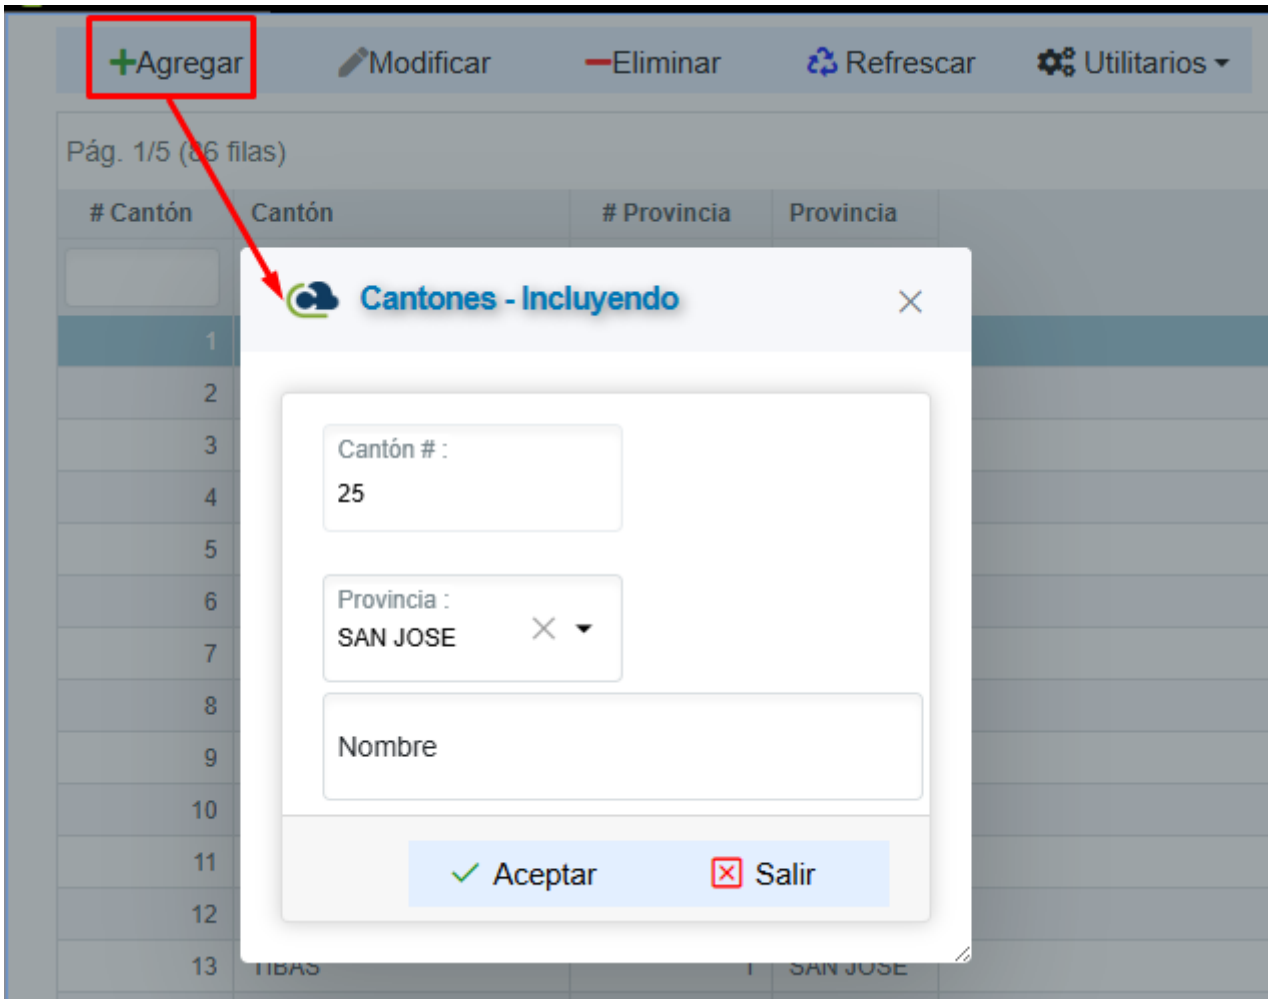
+Agregar Modificar −Eliminar Refrescar Utilitarios

Pág. 1/5 ([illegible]6 filas)

| # Cantón | Cantón | # Provincia | Provincia |
|---|---|---|---|
| 1 | | | |
| 2 | | | |
| 3 | | | |
| 4 | | | |
| 5 | | | |
| 6 | | | |
| 7 | | | |
| 8 | | | |
| 9 | | | |
| 10 | | | |
| 11 | | | |
| 12 | | | |
| 13 | TIBAS | 1 | SAN JOSE |

Cantones - Incluyendo

Cantón # :
25

Provincia :
SAN JOSE

Nombre

Aceptar Salir